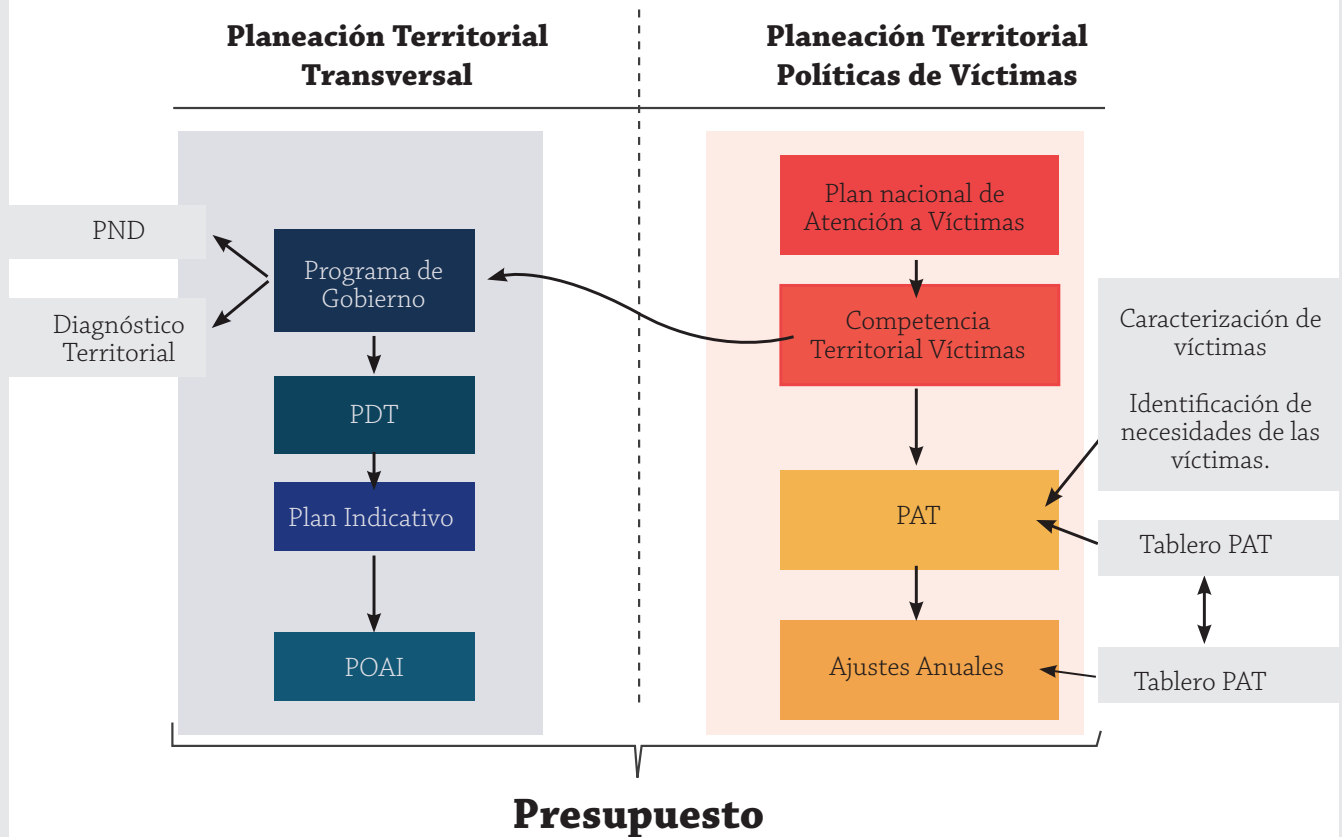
Planeación Territorial Transversal

Planeación Territorial Políticas de Víctimas

PND

Diagnóstico Territorial

Programa de Gobierno

PDT

Plan Indicativo

POAI

Plan nacional de Atención a Víctimas

Competencia Territorial Víctimas

PAT

Ajustes Anuales

Caracterización de víctimas

Identificación de necesidades de las víctimas.

Tablero PAT

Tablero PAT

Presupuesto